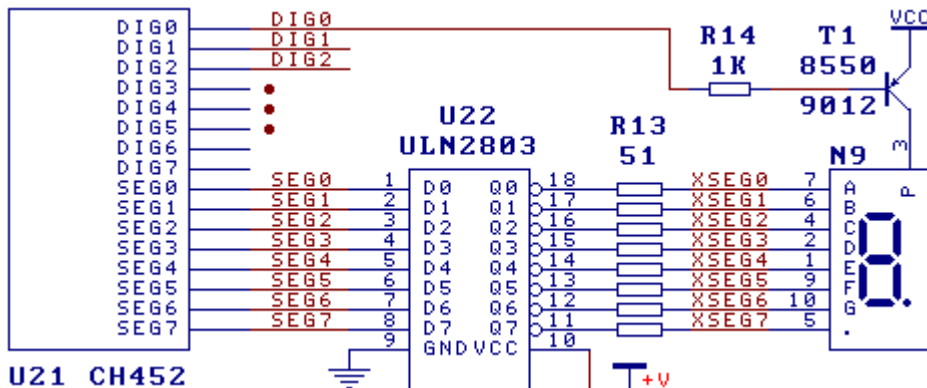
DIG0
DIG1
DIG2
DIG3
DIG4
DIG5
DIG6
DIG7
SEG0
SEG1
SEG2
SEG3
SEG4
SEG5
SEG6
SEG7
U21 CH452

DIG0
DIG1
DIG2

R14
1K
T1
8550
9012
VCC
3

U22
ULN2803

SEG0 1
SEG1 2
SEG2 3
SEG3 4
SEG4 5
SEG5 6
SEG6 7
SEG7 8
9

D0 Q0
D1 Q1
D2 Q2
D3 Q3
D4 Q4
D5 Q5
D6 Q6
D7 Q7
GND VCC

18
17
16
15
14
13
12
11
10

+V

R13
51

XSEG0 7
XSEG1 6
XSEG2 4
XSEG3 2
XSEG4 1
XSEG5 9
XSEG6 10
XSEG7 5

N9
A
B
C
D
E
F
G
.
P